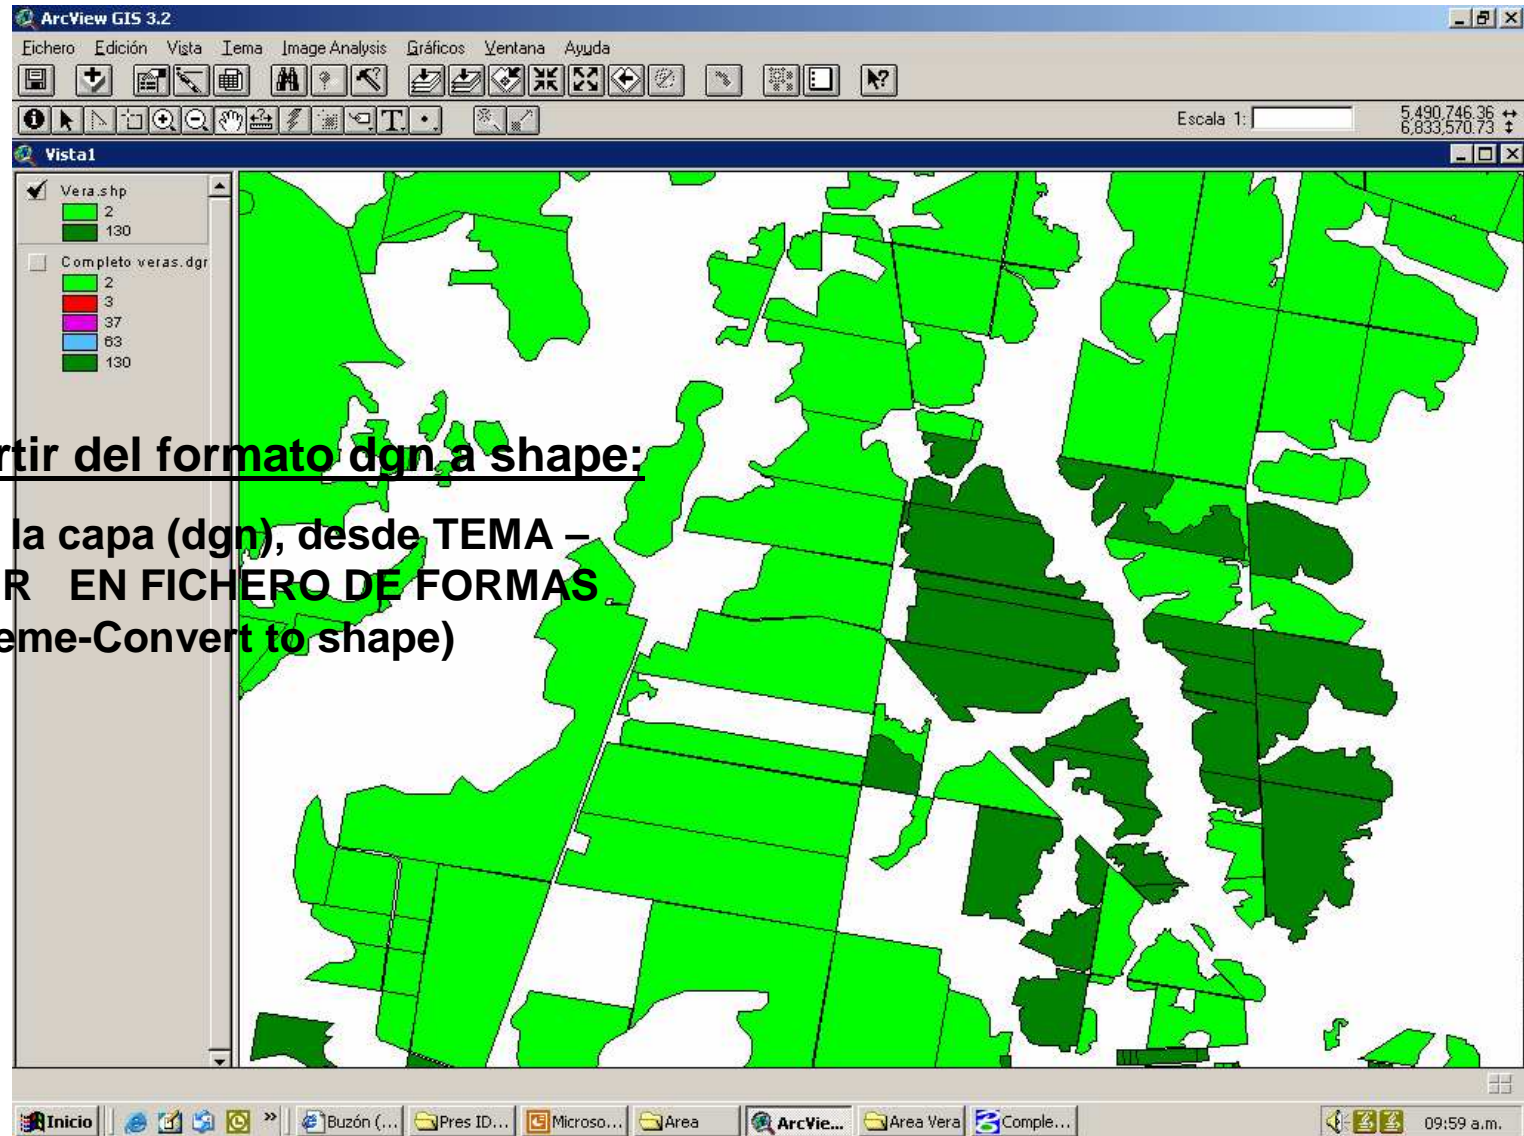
ArcView GIS 3.2

Fichero Edición Vista Tema Image Analysis Gráficos Ventana Ayuda

Escala 1:

5,490,746.36
6,833,570.73

Vista1

Vera.shp
2
130

Completo veras.dgn
2
3
37
63
130

rtir del formato dgn a shape:

la capa (dgn), desde TEMA –
R EN FICHERO DE FORMAS
eme-Convert to shape)

Inicio | Buzón (... | Pres ID... | Microso... | Area | ArcVie... | Area Vera | Comple... | 09:59 a.m.